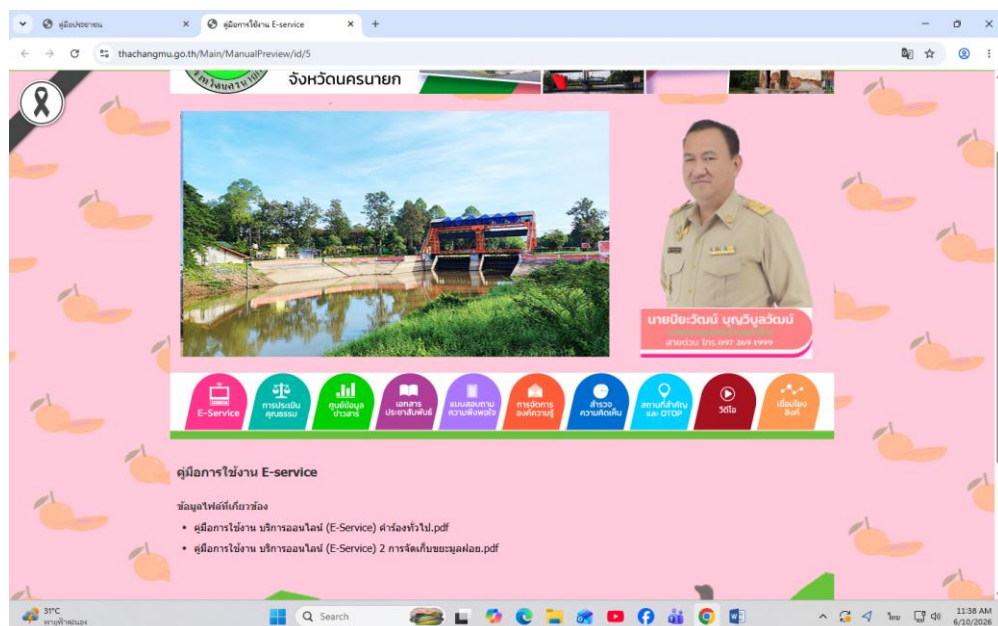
คู่มือประชาชน
คู่มือการใช้งาน E-service
thachangmu.go.th/Main/ManualPreview/id/5

จังหวัดนครนายก

นายปิยะวัฒน์ บุญวิบูลวัฒน์
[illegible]
สายด่วน โทร.097 269 1999

E-Service
การประเมินคุณธรรม
ศูนย์ข้อมูลข่าวสาร
เอกสารประชาสัมพันธ์
แบบสอบถามความพึงพอใจ
การจัดการองค์ความรู้
สำรวจความคิดเห็น
สถานที่สำคัญและ OTOP
วีดีโอ
เชื่อมโยงลิงก์

คู่มือการใช้งาน E-service

ข้อมูลไฟล์ที่เกี่ยวข้อง

• คู่มือการใช้งาน บริการออนไลน์ (E-Service) คำร้องทั่วไป.pdf
• คู่มือการใช้งาน บริการออนไลน์ (E-Service) 2 การจัดเก็บขยะมูลฝอย.pdf

31°C
พายุฟ้าคะนอง
Search
ไทย
11:38 AM
6/10/2026